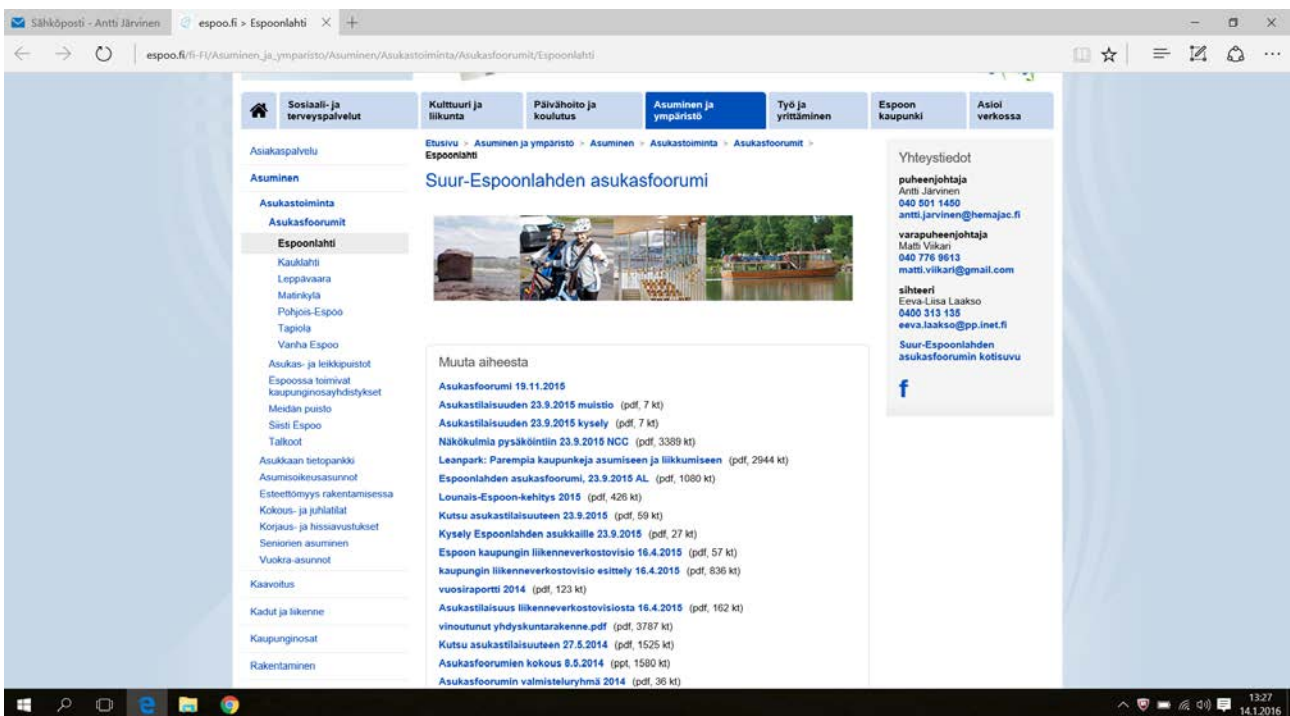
Sähköposti - Antti Järvinen
espoo.fi > Espoonlahti ×

espoo.fi/fi-FI/Asuminen_ja_ymparisto/Asuminen/Asukastoiminta/Asukasfoorumit/Espoonlahti

Sosiaali- ja terveyspalvelut
Kulttuuri ja liikunta
Päivähoito ja koulutus
Asuminen ja ympäristö
Työ ja yrittäminen
Espoon kaupunki
Asioi verkossa

Asiakaspalvelu
Asuminen
Asukastoiminta
Asukasfoorumit
Espoonlahti
Kauklahti
Leppävaara
Matinkylä
Pohjois-Espoo
Tapiola
Vanha Espoo
Asukas- ja leikkipuistot
Espoossa toimivat kaupunginosayhdistykset
Meidän puisto
Siisti Espoo
Talkoot
Asukkaan tietopankki
Asumisoikeusasunnot
Esteettömyys rakentamisessa
Kokous- ja juhlatilat
Korjaus- ja hissiavustukset
Seniorien asuminen
Vuokra-asunnot
Kaavoitus
Kadut ja liikenne
Kaupunginosat
Rakentaminen

Etusivu > Asuminen ja ympäristö > Asuminen > Asukastoiminta > Asukasfoorumit > Espoonlahti

Suur-Espoonlahden asukasfoorumi

Muuta aiheesta
Asukasfoorumi 19.11.2015
Asukastilaisuuden 23.9.2015 muistio (pdf, 7 kt)
Asukastilaisuuden 23.9.2015 kysely (pdf, 7 kt)
Näkökulmia pysäköintiin 23.9.2015 NCC (pdf, 3389 kt)
Leanpark: Parempia kaupunkeja asumiseen ja liikkumiseen (pdf, 2944 kt)
Espoonlahden asukasfoorumi, 23.9.2015 AL (pdf, 1080 kt)
Lounais-Espoon-kehitys 2015 (pdf, 426 kt)
Kutsu asukastilaisuuteen 23.9.2015 (pdf, 59 kt)
Kysely Espoonlahden asukkaille 23.9.2015 (pdf, 27 kt)
Espoon kaupungin liikenneverkostovisio 16.4.2015 (pdf, 57 kt)
kaupungin liikenneverkostovisio esittely 16.4.2015 (pdf, 836 kt)
vuosiraportti 2014 (pdf, 123 kt)
Asukastilaisuus liikenneverkostovisiosta 16.4.2015 (pdf, 162 kt)
vinoutunut yhdyskuntarakenne.pdf (pdf, 3787 kt)
Kutsu asukastilaisuuteen 27.5.2014 (pdf, 1525 kt)
Asukasfoorumien kokous 8.5.2014 (ppt, 1580 kt)
Asukasfoorumin valmisteluryhmä 2014 (pdf, 36 kt)

Yhteystiedot
puheenjohtaja
Antti Järvinen
040 501 1450
antti.jarvinen@hemajac.fi
varapuheenjohtaja
Matti Viikari
040 776 9613
matti.viikari@gmail.com
sihteeri
Eeva-Liisa Laakso
0400 313 135
eeva.laakso@pp.inet.fi
Suur-Espoonlahden asukasfoorumin kotisuvu
f

13:27
14.1.2016